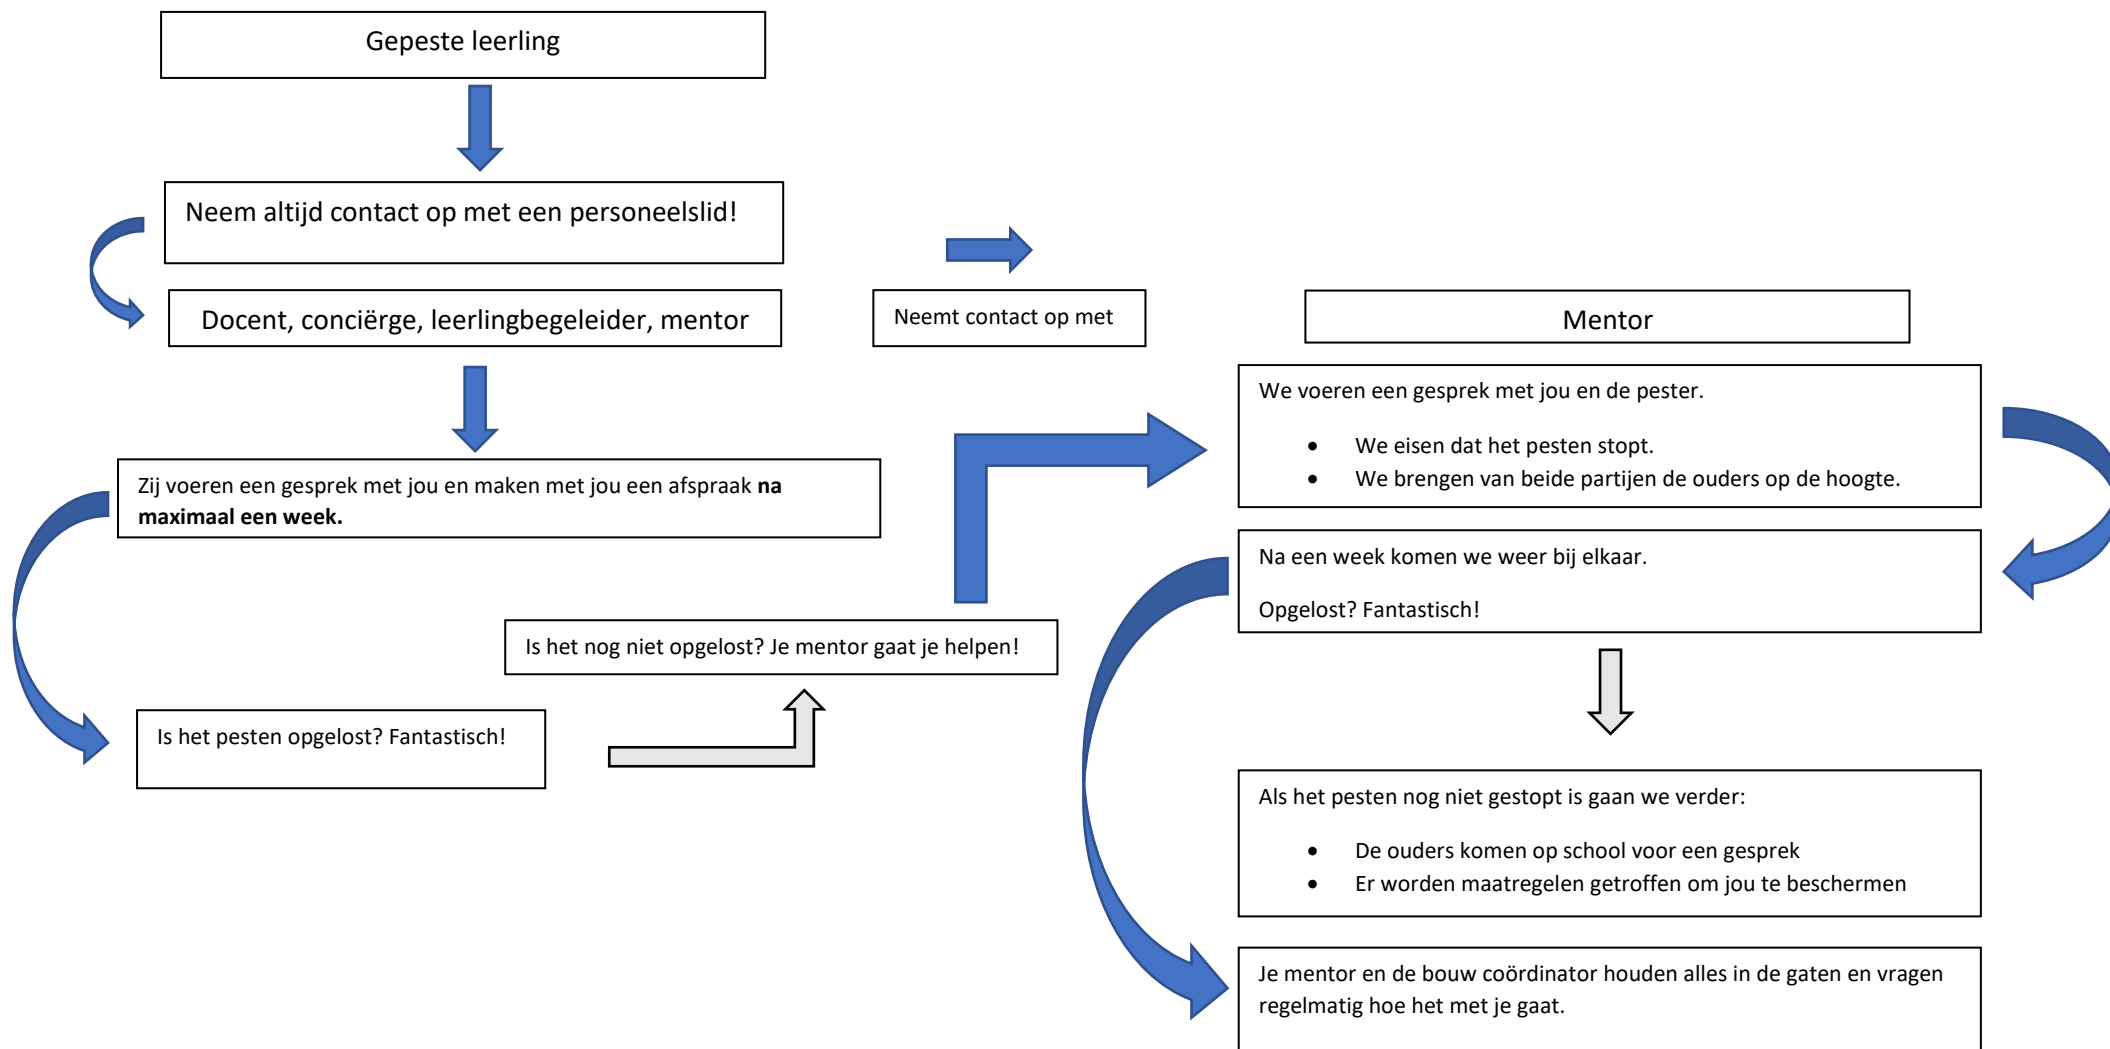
Gepeste leerling

Neem altijd contact op met een personeelslid!

Docent, conciërge, leerlingbegeleider, mentor

Zij voeren een gesprek met jou en maken met jou een afspraak **na maximaal een week.**

Is het pesten opgelost? Fantastisch!

Is het nog niet opgelost? Je mentor gaat je helpen!

Neemt contact op met

Mentor

We voeren een gesprek met jou en de pester.

- We eisen dat het pesten stopt.
- We brengen van beide partijen de ouders op de hoogte.

Na een week komen we weer bij elkaar.

Opgelost? Fantastisch!

Als het pesten nog niet gestopt is gaan we verder:

- De ouders komen op school voor een gesprek
- Er worden maatregelen getroffen om jou te beschermen

Je mentor en de bouw coördinator houden alles in de gaten en vragen regelmatig hoe het met je gaat.